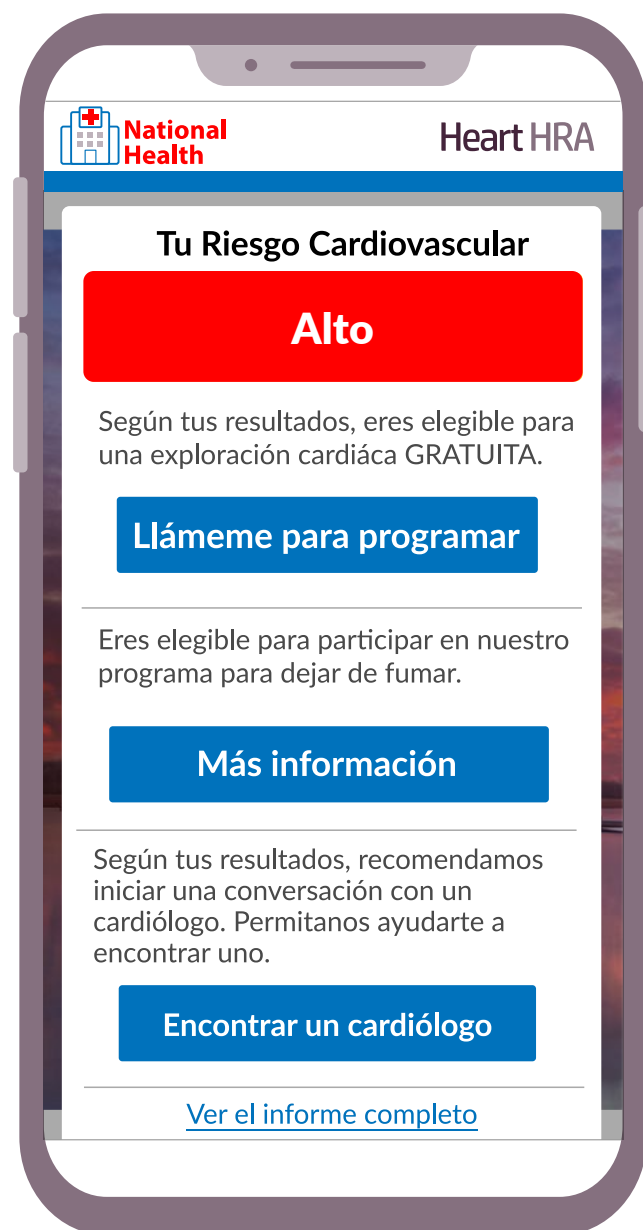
National Health

Heart HRA

Tu Riesgo Cardiovascular

Alto

Según tus resultados, eres elegible para una exploración cardiáca GRATUITA.

Llámeme para programar

Eres elegible para participar en nuestro programa para dejar de fumar.

Más información

Según tus resultados, recomendamos iniciar una conversación con un cardiólogo. Permitanos ayudarte a encontrar uno.

Encontrar un cardiólogo

Ver el informe completo